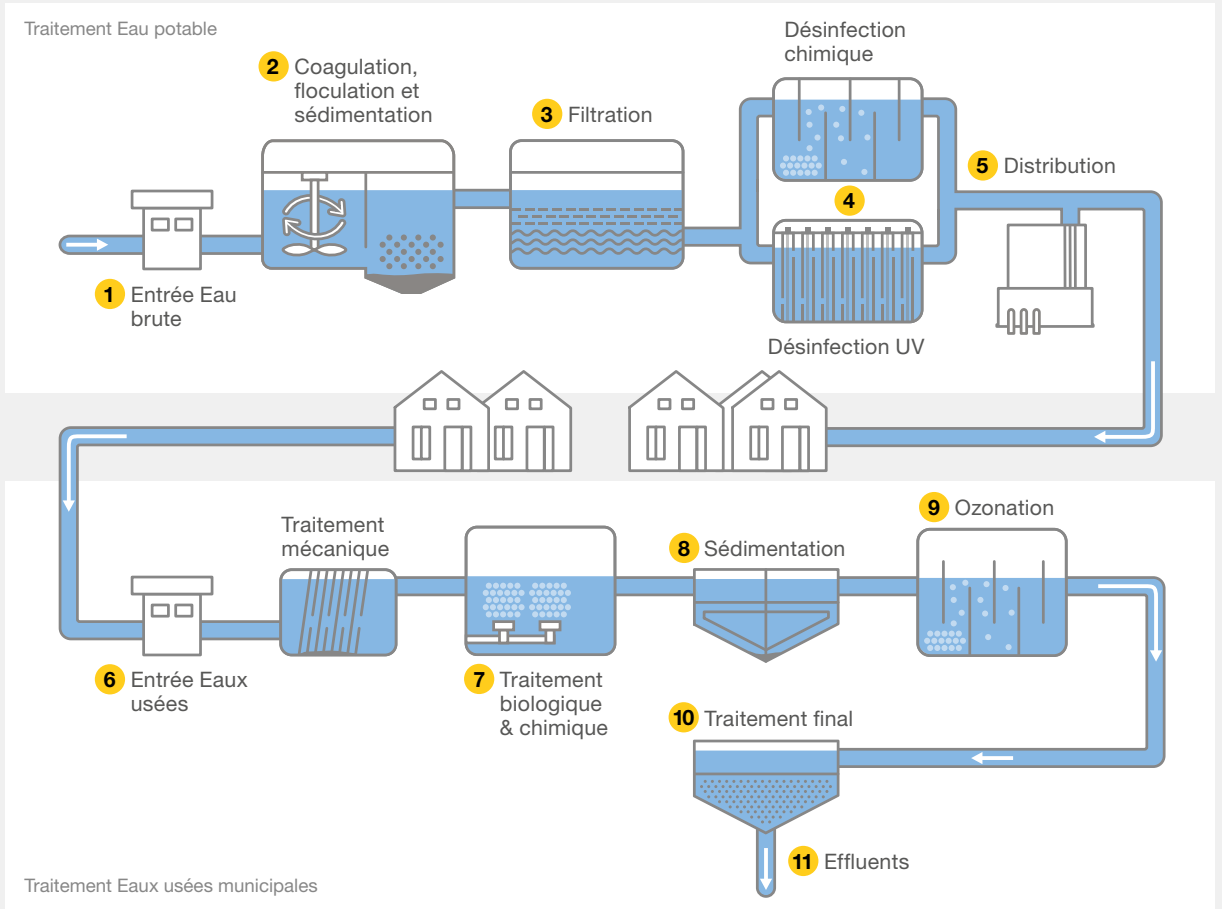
Traitement Eau potable

2 Coagulation, floculation et sédimentation

3 Filtration

Désinfection chimique

4

Désinfection UV

5 Distribution

1 Entrée Eau brute

Traitement mécanique

8 Sédimentation

9 Ozonation

6 Entrée Eaux usées

7 Traitement biologique & chimique

10 Traitement final

11 Effluents

Traitement Eaux usées municipales